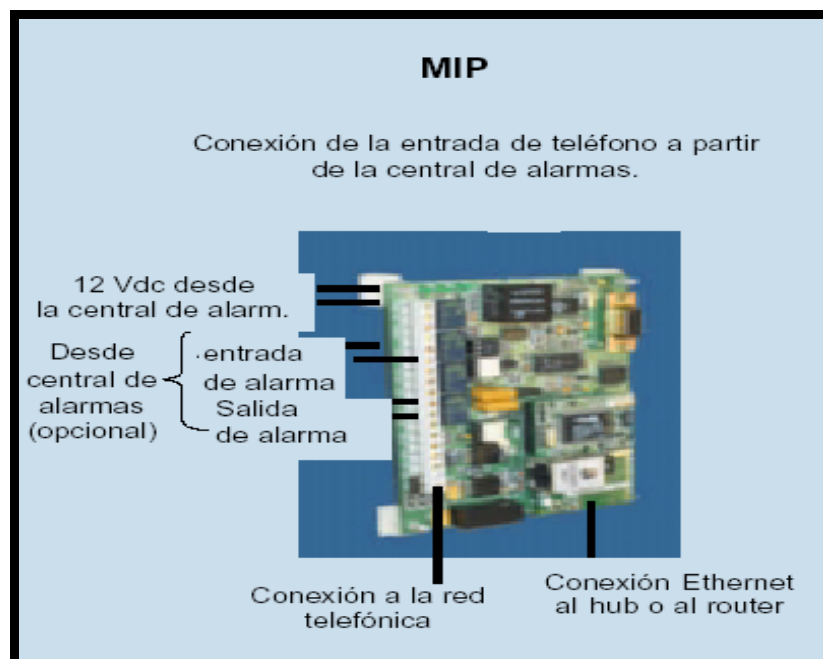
MIP

Conexión de la entrada de teléfono a partir de la central de alarmas.

12 Vdc desde la central de alarm.

Desde central de alarmas (opcional)

·entrada de alarma

Salida de alarma

Conexión a la red telefónica

Conexión Ethernet al hub o al router